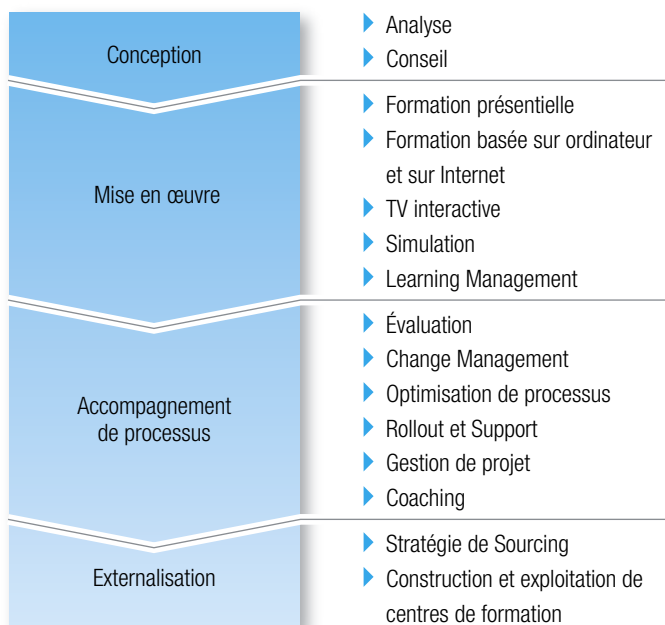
Conception

Analyse
Conseil

Mise en œuvre

Formation présentielle
Formation basée sur ordinateur et sur Internet
TV interactive
Simulation
Learning Management

Accompagnement de processus

Évaluation
Change Management
Optimisation de processus
Rollout et Support
Gestion de projet
Coaching

Externalisation

Stratégie de Sourcing
Construction et exploitation de centres de formation